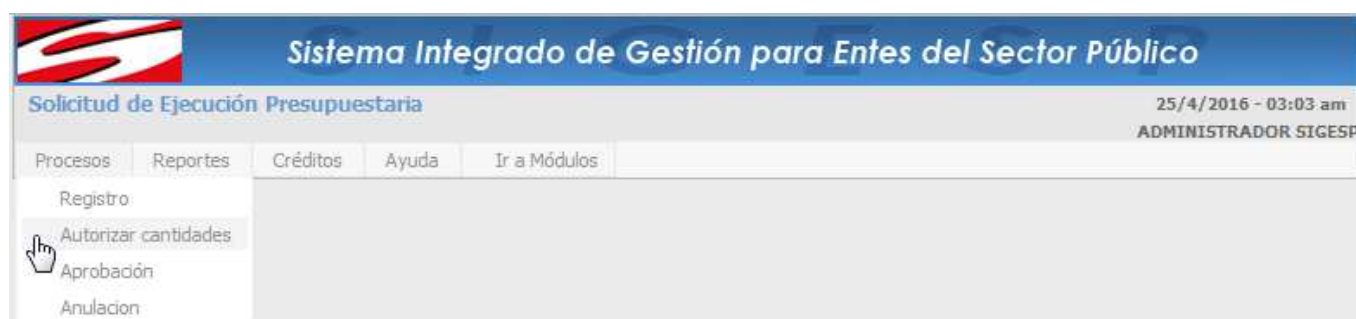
Sistema Integrado de Gestión para Entes del Sector Público

Solicitud de Ejecución Presupuestaria

25/4/2016 - 03:03 am
ADMINISTRADOR SIGESP

Procesos | Reportes | Créditos | Ayuda | Ir a Módulos

Registro
Autorizar cantidades
Aprobación
Anulacion